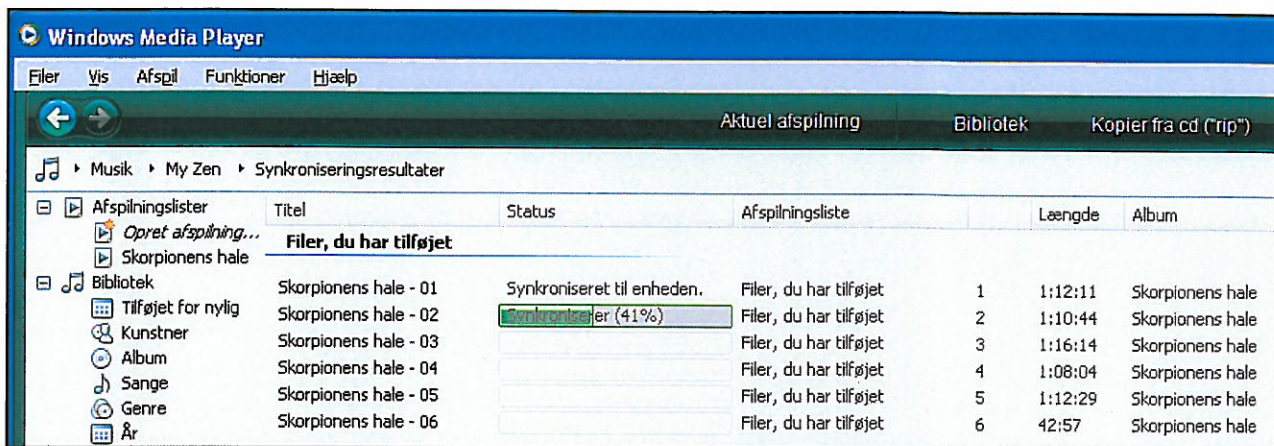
Windows Media Player

Filer Vis Afspil Funktioner Hjælp

Aktuel afspilning Bibliotek Kopier fra cd ("rip")

Musik ▸ My Zen ▸ Synkroniseringsresultater

Afspilningslister
Opret afspilning...
Skorpionens hale
Bibliotek
Tilføjet for nylig
Kunstner
Album
Sange
Genre
År

| Titel | Status | Afspilningsliste | | Længde | Album |
|---|---|---|---|---|---|
| Filer, du har tilføjet | | | | | |
| Skorpionens hale - 01 | Synkroniseret til enheden. | Filer, du har tilføjet | 1 | 1:12:11 | Skorpionens hale |
| Skorpionens hale - 02 | Synkroniserer (41%) | Filer, du har tilføjet | 2 | 1:10:44 | Skorpionens hale |
| Skorpionens hale - 03 | | Filer, du har tilføjet | 3 | 1:16:14 | Skorpionens hale |
| Skorpionens hale - 04 | | Filer, du har tilføjet | 4 | 1:08:04 | Skorpionens hale |
| Skorpionens hale - 05 | | Filer, du har tilføjet | 5 | 1:12:29 | Skorpionens hale |
| Skorpionens hale - 06 | | Filer, du har tilføjet | 6 | 42:57 | Skorpionens hale |